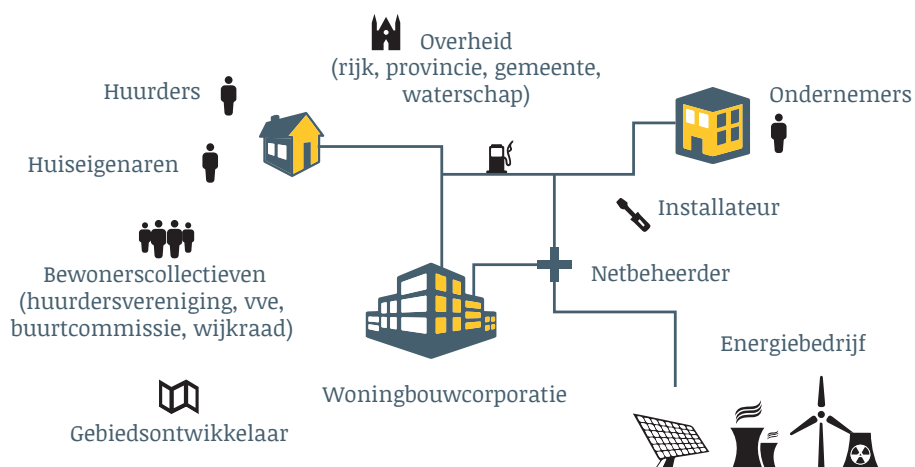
Overheid
(rijk, provincie, gemeente, waterschap)

Huurders

Huiseigenaren

Ondernemers

Installateur

Bewonerscollectieven
(huurdersvereniging, vve, buurtcommissie, wijkraad)

Netbeheerder

Energiebedrijf

Woningbouwcorporatie

Gebiedsontwikkelaar